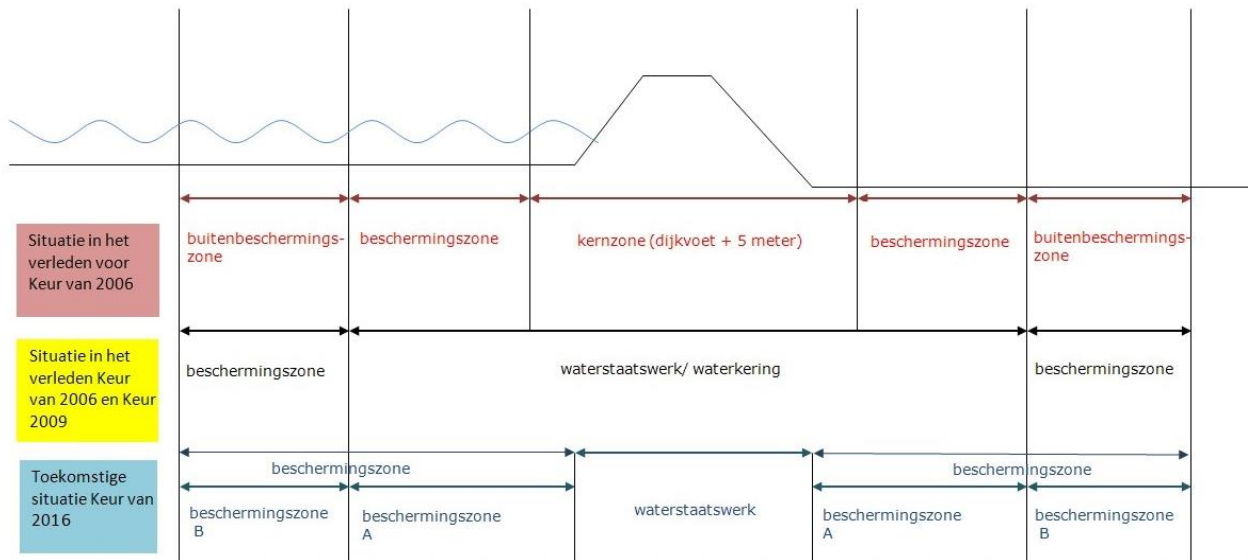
Situatie in het verleden voor Keur van 2006

buitenbeschermingszone | beschermingszone | kernzone (dijkvoet + 5 meter) | beschermingszone | buitenbeschermingszone

Situatie in het verleden Keur van 2006 en Keur 2009

beschermingszone | waterstaatswerk/ waterkering | beschermingszone

Toekomstige situatie Keur van 2016

beschermingszone | beschermingszone

beschermingszone B | beschermingszone A | waterstaatswerk | beschermingszone A | beschermingszone B